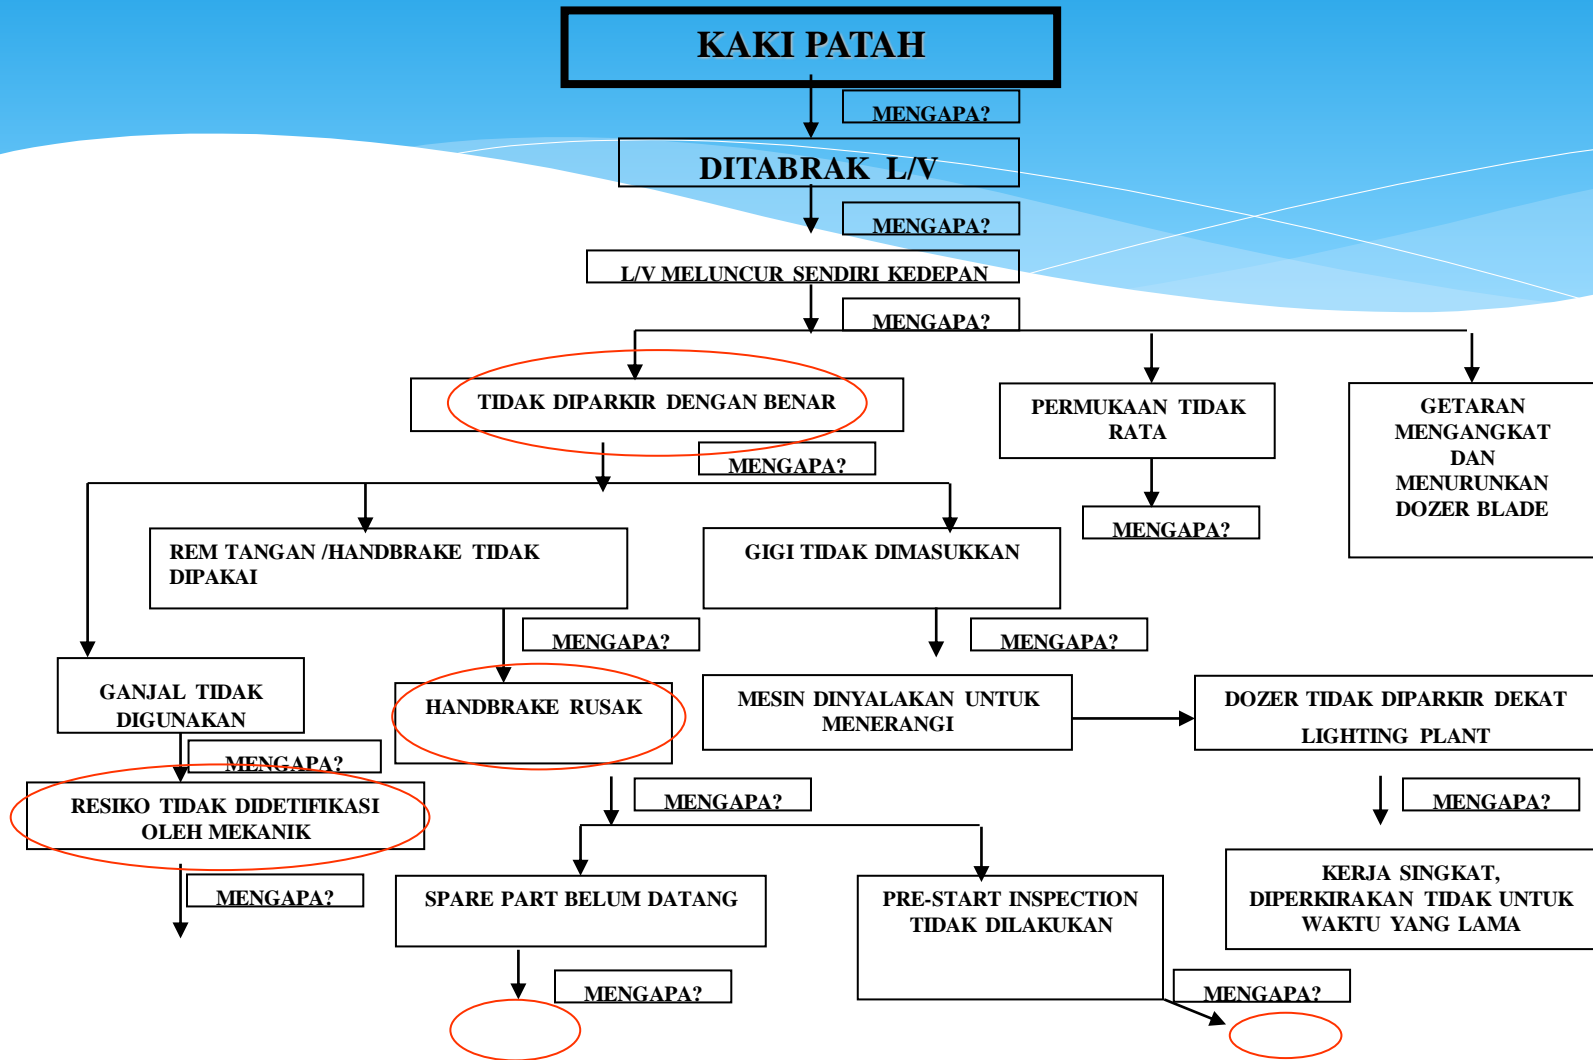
KAKI PATAH

MENGAPA?

DITABRAK L/V

MENGAPA?

L/V MELUNCUR SENDIRI KEDEPAN

MENGAPA?

TIDAK DIPARKIR DENGAN BENAR

PERMUKAAN TIDAK RATA

GETARAN MENGANGKAT DAN MENURUNKAN DOZER BLADE

MENGAPA?

MENGAPA?

REM TANGAN /HANDBRAKE TIDAK DIPAKAI

GIGI TIDAK DIMASUKKAN

MENGAPA?

MENGAPA?

GANJAL TIDAK DIGUNAKAN

HANDBRAKE RUSAK

MESIN DINYALAKAN UNTUK MENERANGI

DOZER TIDAK DIPARKIR DEKAT LIGHTING PLANT

MENGAPA?

RESIKO TIDAK DIDETIFIKASI OLEH MEKANIK

MENGAPA?

MENGAPA?

MENGAPA?

SPARE PART BELUM DATANG

PRE-START INSPECTION TIDAK DILAKUKAN

KERJA SINGKAT, DIPERKIRAKAN TIDAK UNTUK WAKTU YANG LAMA

MENGAPA?

MENGAPA?